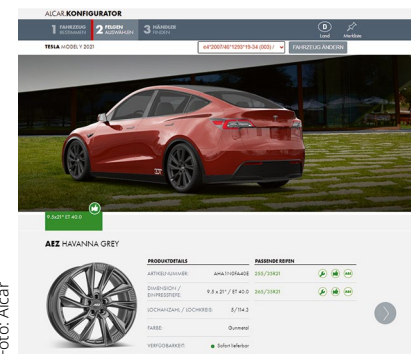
ALCAR.KONFIGURATOR

1 FAHRZEUG BESTIMMEN
2 FELGEN AUSWÄHLEN
3 HÄNDLER FINDEN

D
Land
Merkliste

TESLA MODEL Y 2021
64"2007/40"1250"15-34 (503) /
FAHRZEUG ÄNDERN

9.5x21" ET 40.0

AEZ HAVANNA GREY

PRODUKTDETAILS
PASSENDE REIFEN

| | | |
|---|---|---|
| ARTIKELNUMMER: | AHA1MDFA40E | 255/35R21 |
| DIMENSION / EINPRESSTIEFE: | 9.5 x 21" / ET 40.0 | 265/35R21 |
| LOCHANZAHL / LOCHKREIS: | 5/114.3 | |
| FARBE: | Gunmetal | |
| VERFÜGBARKEIT: | Sofort lieferbar | |

Foto: Alcar